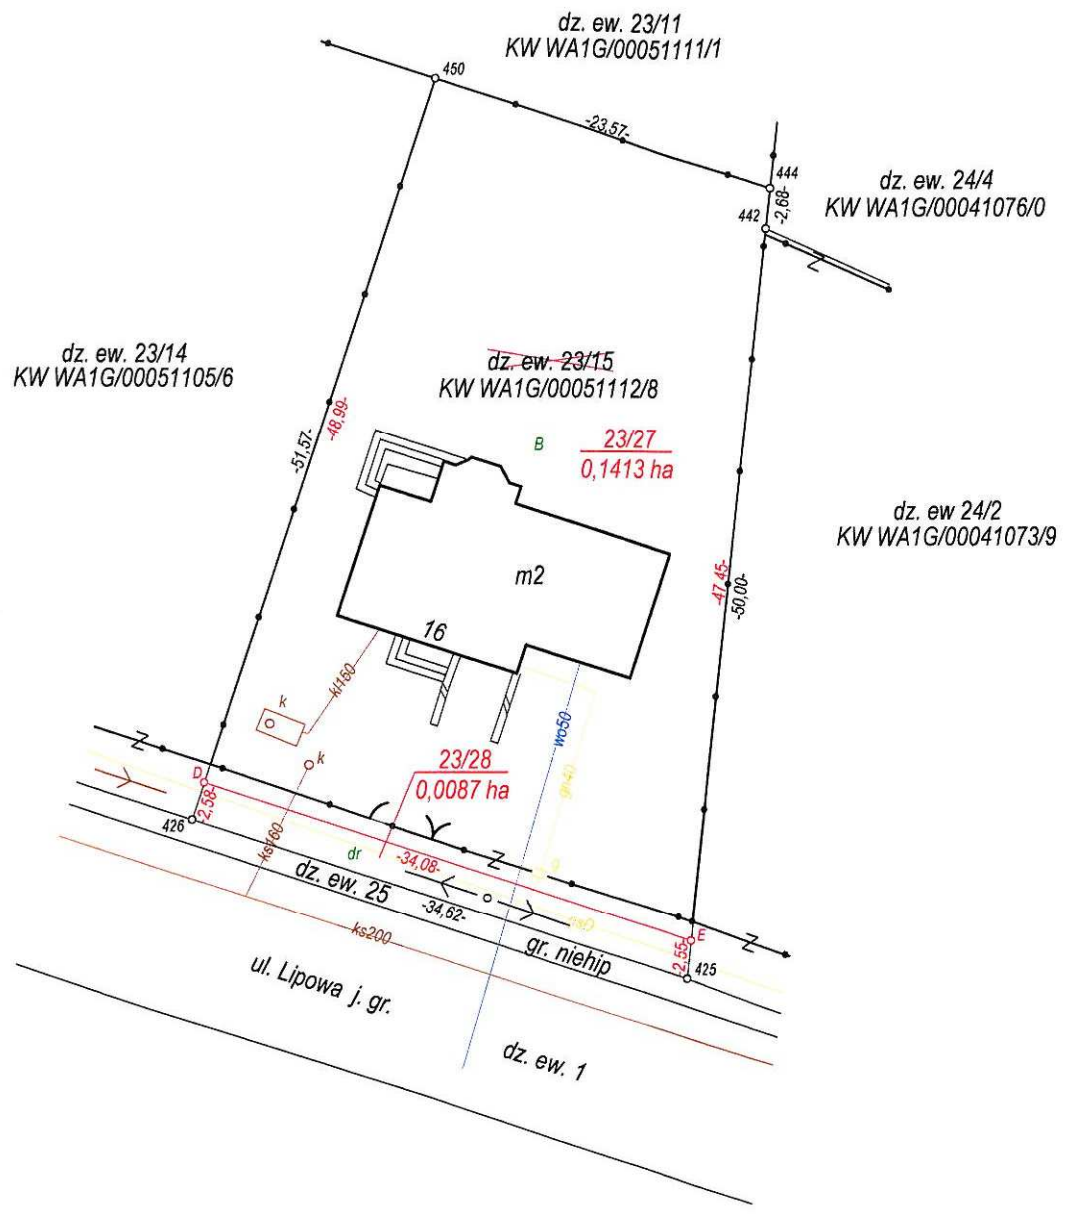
dz. ew. 23/11
KW WA1G/00051111/1

450

-23,57-

444

-2,68-

442

dz. ew. 24/4
KW WA1G/00041076/0

dz. ew. 23/14
KW WA1G/00051105/6

dz. ew. 23/15
KW WA1G/00051112/8

B

$\frac{23/27}{0,1413 \text{ ha}}$

-48,99-

-51,57-

dz. ew 24/2
KW WA1G/00041073/9

m2

16

-47,45-

-50,00-

kl160

k

k

wo50

$\frac{23/28}{0,0087 \text{ ha}}$

D

2,58

426

ks160

dr

-34,08-

dz. ew. 25

-34,62-

ks200

gr. niehip

E

2,55

425

ul. Lipowa j. gr.

dz. ew. 1